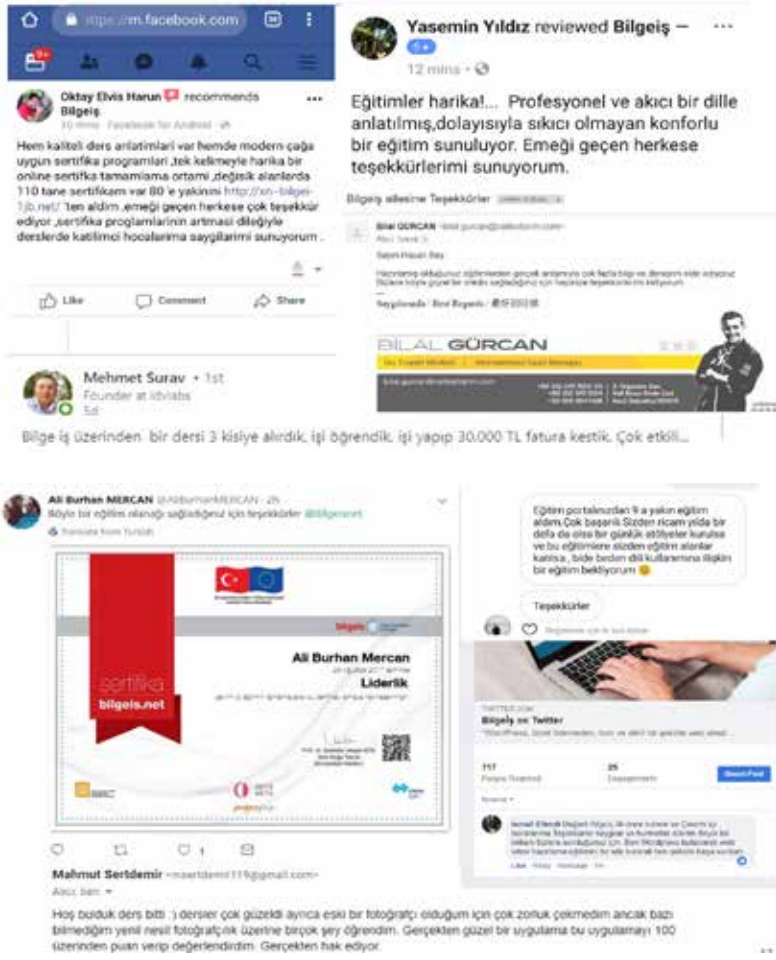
https://m.facebook.com

Oktay Elvis Harun recommends Bilgeiş.

Hem kaliteli ders anlatimlari var hemde modern çağa uygun sertifika programlari ,tek kelimeyle harika bir online sertifka tamamlama ortami ,değisik alanlarda 110 tane sertifikam var 80 'e yakinini http://xn--bilgei-1jb.net/ 'ten aldim ,emeği geçen herkese çok teşekkür ediyor ,sertifika proglamlarinin artmasi dileğiyle derslerde katilimci hocalarima saygilarimi sunuyorum .

Like Comment Share

Mehmet Surav • 1st
Founder at idvlabs
5d

Yasemin Yıldız reviewed Bilgeiş —
12 mins ·

Eğitimler harika!... Profesyonel ve akıcı bir dille anlatılmış,dolayısıyla sıkıcı olmayan konforlu bir eğitim sunuluyor. Emeği geçen herkese teşekkürlerimi sunuyorum.

Bilgeiş ailesine Teşekkürler

Bilal GÜRCAN

Selam Hasan Bey

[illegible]

Saygılarımla / Best Regards

BILAL GÜRCAN

Bilge iş üzerinden bir dersi 3 kisiye alırdık, işi öğrendik, işi yapıp 30.000 TL fatura kestik. Çok etkili...

Ali Burhan MERCAN @AliBurhanMERCAN · 2h
Böyle bir eğitim olanağı sağladığınız için teşekkürler @bilgeisnet
Translate from Turkish

sertifika
bilgeis.net

Ali Burhan Mercan
Liderlik

Eğitim portalınızdan 9 a yakın eğitim aldım.Çok başarılı Sizden ricam yılda bir defa da olsa bir günlük atölyeler kurulsa ve bu eğitimlere sizden eğitim alanlar katılsa , bide beden dili kullanımına ilişkin bir eğitim bekliyorum 😊

Teşekkürler

Bilgeiş on Twitter

117
25
Boost Post

Mahmut Sertdemir <msertdemir119@gmail.com>
Alıcı: ben

Hoş bulduk ders bitti :) dersler çok güzeldi ayrıca eski bir fotoğratçı olduğum için çok zorluk çekmedim ancak bazı bilmediğim yenii nesil fotoğrafçılık üzerine birçok şey öğrendim. Gerçekten güzel bir uygulama bu uygulamayı 100 üzerinden puan verip değerlendirdim. Gerçekten hak ediyor.